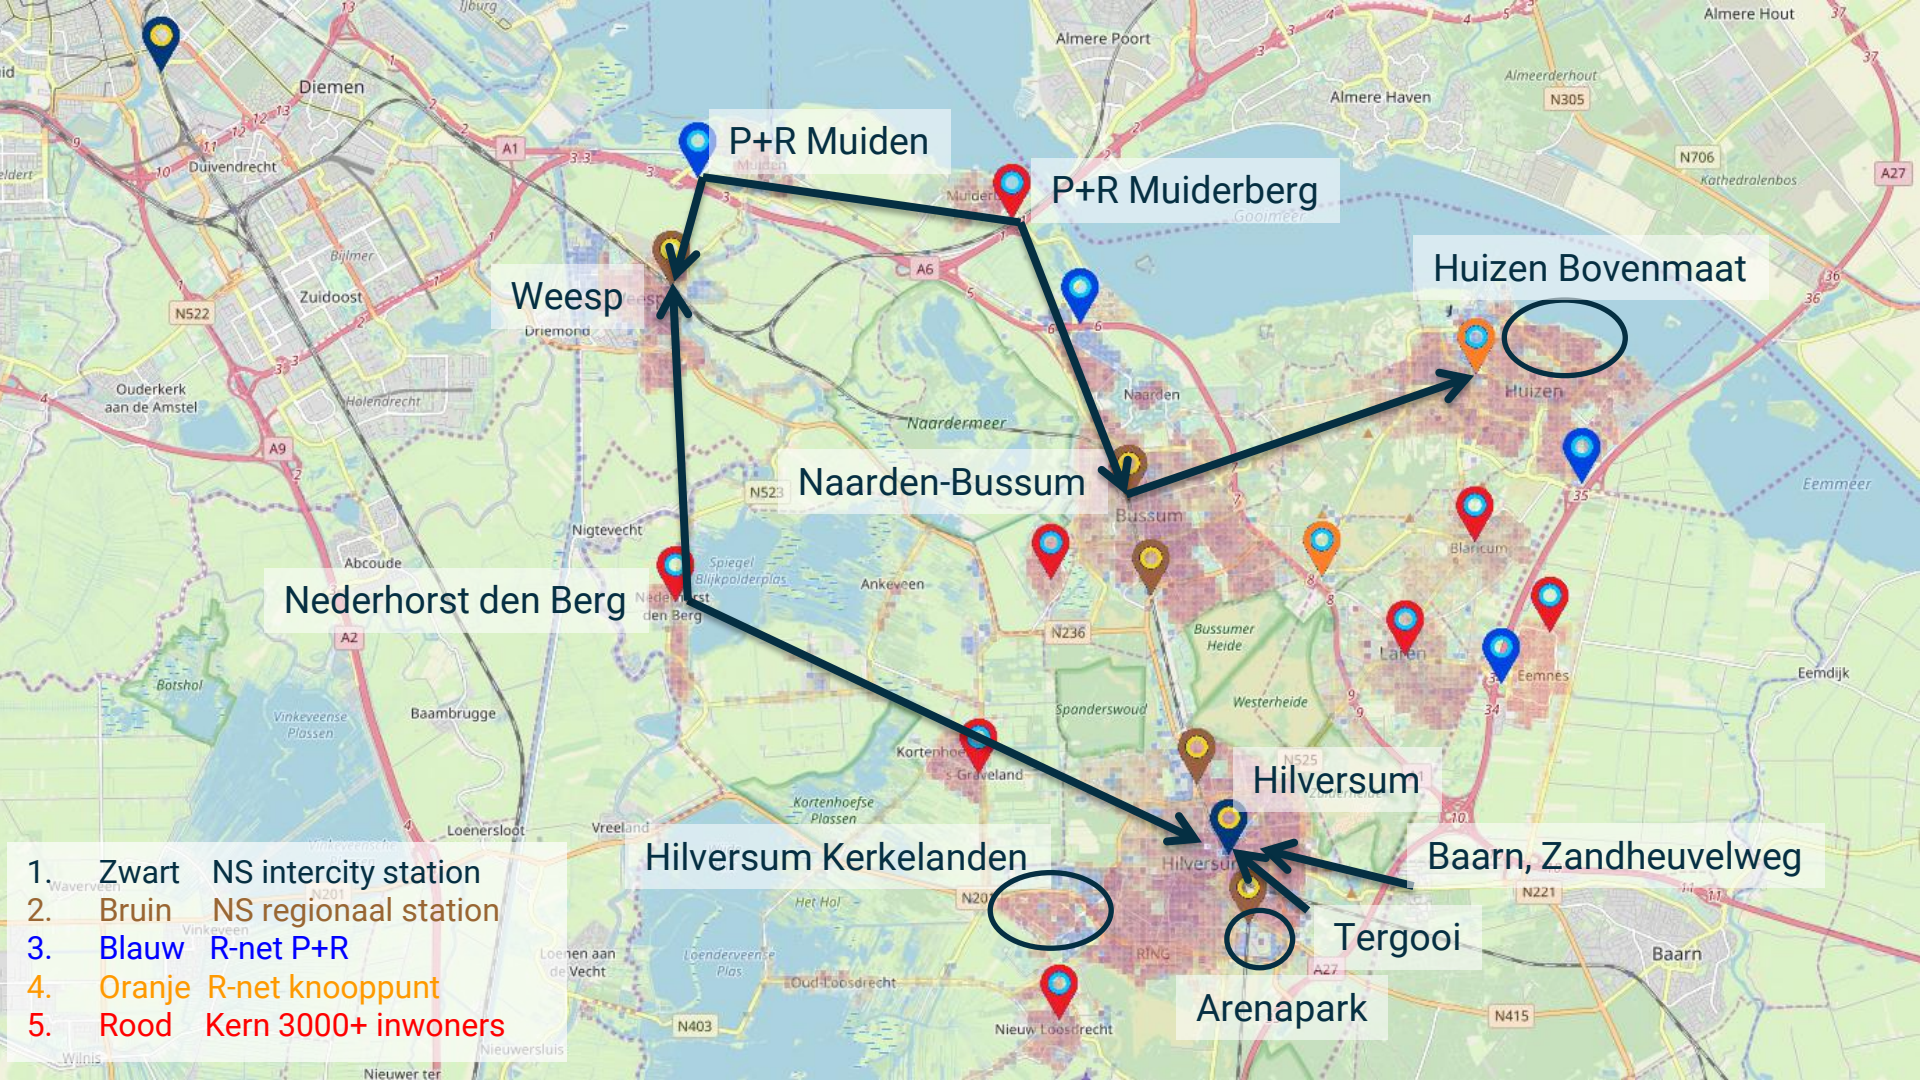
P+R Muiden
P+R Muiderberg
Weesp
Huizen Bovenmaat
Naarden-Bussum
Nederhorst den Berg
Hilversum
Hilversum Kerkelanden
Baarn, Zandheuvelweg
Tergooi
Arenapark

Diemen
Duivendrecht
Bijlmer
Zuidoost
Driemond
Ouderkerk aan de Amstel
Holendrecht
Almere Poort
Almere Haven
Almere Hout
Almeerderhout
Kathedralenbos
Gooimeer
Naarden
Huizen
Naardermeer
Bussum
Blaricum
Eemmeer
Nigtevecht
Abcoude
Ankeveen
Spiegel Blijkpolderplas
Bussumer Heide
Laren
Eemnes
Eemdijk
Westerheide
Spanderswoud
Kortenhoef
's-Graveland
Kortenhoefse Plassen
Botshol
Vinkeveense Plassen
Baambrugge
Loenersloot
Vreeland
Het Hol
Loenen aan de Vecht
Loenderveense Plas
Oud-Loosdrecht
Nieuw Loosdrecht
Baarn
Nieuwersluis
Wilnis
A1
A6
A9
A2
A27
N305
N706
N522
N523
N236
N525
N201
N221
N403
N415

1. Zwart NS intercity station
2. Bruin NS regionaal station
3. Blauw R-net P+R
4. Oranje R-net knooppunt
5. Rood Kern 3000+ inwoners